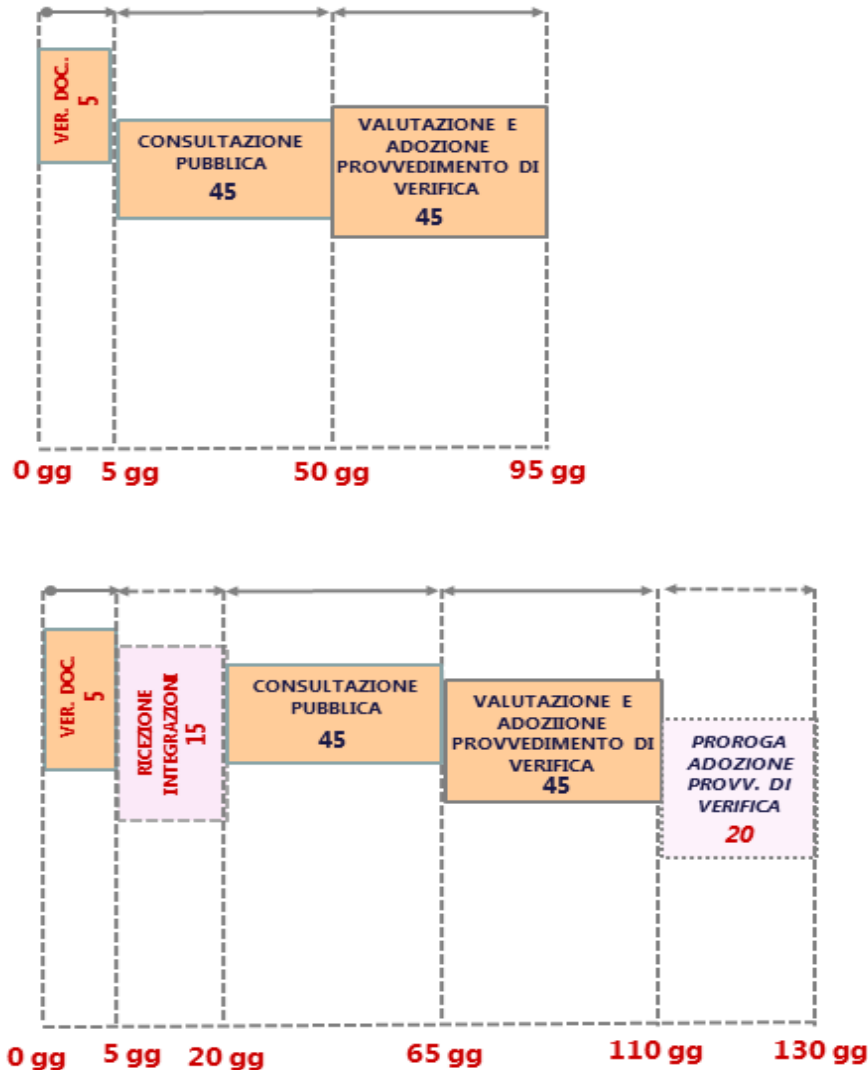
VER. DOC. 5

CONSULTAZIONE PUBBLICA
45

VALUTAZIONE E ADOZIONE PROVVEDIMENTO DI VERIFICA
45

0 gg 5 gg 50 gg 95 gg

VER. DOC. 5

RICEZIONE INTEGRAZIONI 15

CONSULTAZIONE PUBBLICA
45

VALUTAZIONE E ADOZIIONE PROVVEDIMENTO DI VERIFICA
45

PROROGA ADOZIONE PROVV. DI VERIFICA
20

0 gg 5 gg 20 gg 65 gg 110 gg 130 gg